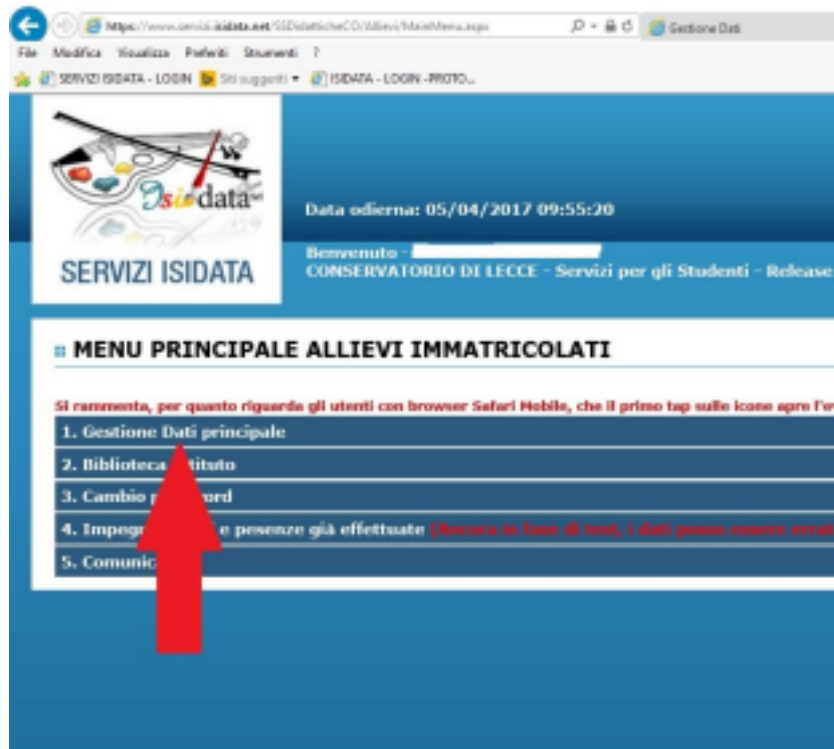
https://www.servizi.isidata.net/SSDidatticheCO/Allievi/MainMenu.aspx
Gestione Dati
File Modifica Visualizza Preferiti Strumenti ?
SERVIZI ISIDATA - LOGIN Siti suggeriti ISIDATA - LOGIN -PROTO...

Isidata

SERVIZI ISIDATA

Data odierna: 05/04/2017 09:55:20

Benvenuto -
CONSERVATORIO DI LECCE - Servizi per gli Studenti - Release

MENU PRINCIPALE ALLIEVI IMMATRICOLATI

Si rammenta, per quanto riguarda gli utenti con browser Safari Mobile, che il primo tap sulle icone apre l'e

1. Gestione Dati principale
2. Biblioteca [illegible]tituto
3. Cambio p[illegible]ord
4. Impeg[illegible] e pesenze già effettuate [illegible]
5. Comunic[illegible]